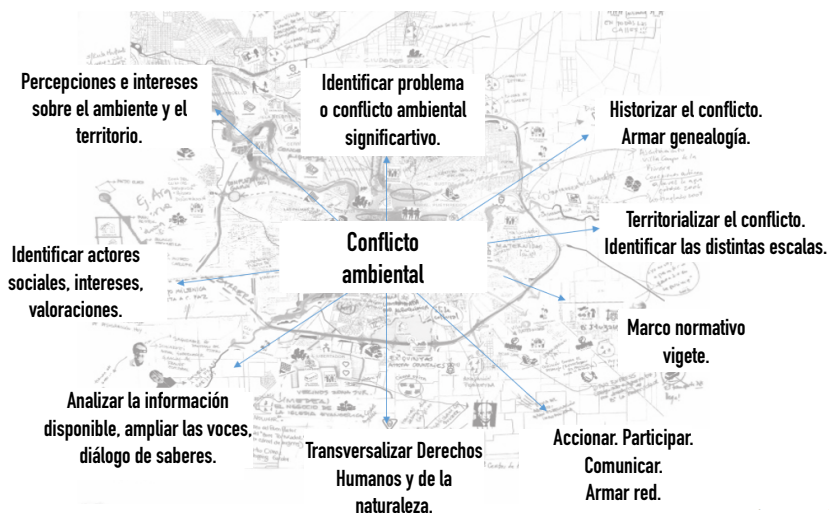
Percepciones e intereses sobre el ambiente y el territorio.

Identificar problema o conflicto ambiental significartivo.

Historizar el conflicto. Armar genealogía.

Territorializar el conflicto. Identificar las distintas escalas.

Conflicto ambiental

Identificar actores sociales, intereses, valoraciones.

Marco normativo vigete.

Analizar la información disponible, ampliar las voces, diálogo de saberes.

Transversalizar Derechos Humanos y de la naturaleza.

Accionar. Participar. Comunicar. Armar red.